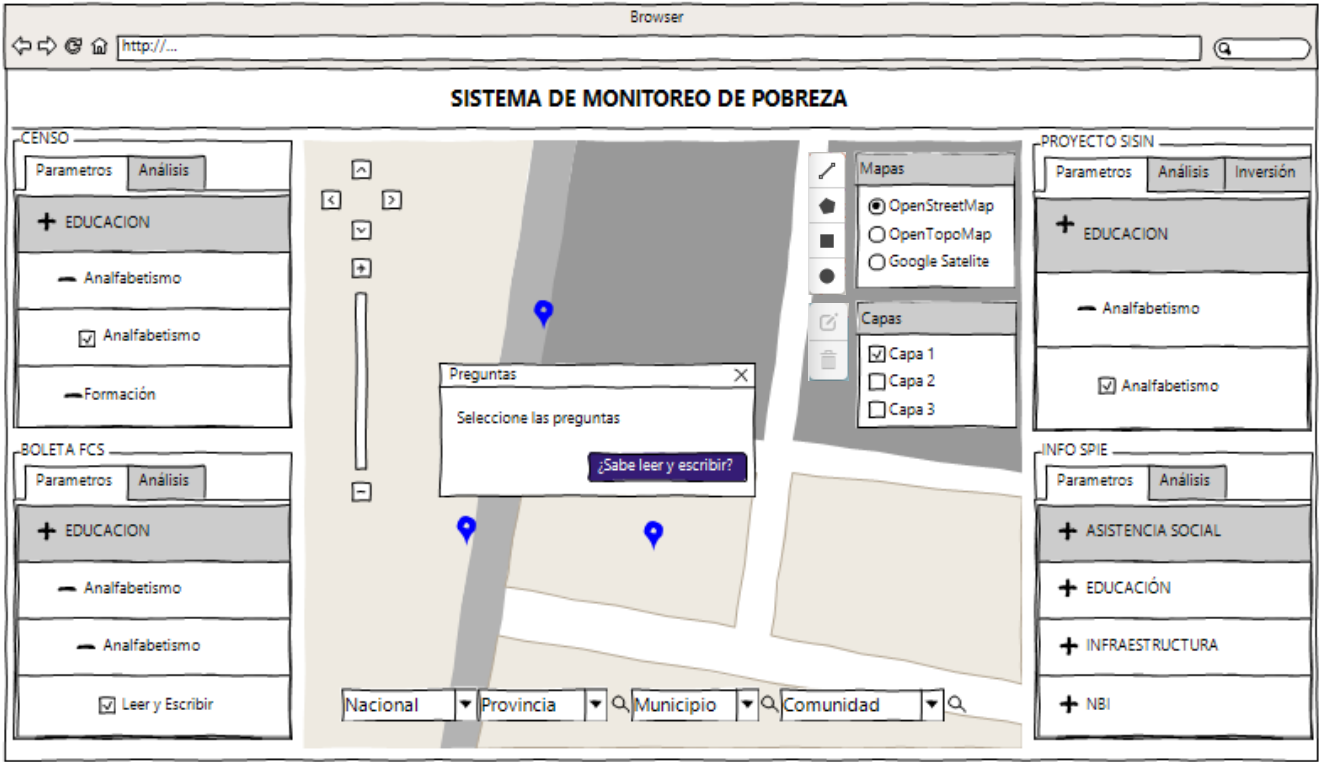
Browser

http://...

SISTEMA DE MONITOREO DE POBREZA

CENSO

Parametros | Análisis

+ EDUCACION

— Analfabetismo

☑ Analfabetismo

— Formación

BOLETA FCS

Parametros | Análisis

+ EDUCACION

— Analfabetismo

— Analfabetismo

☑ Leer y Escribir

Mapas

OpenStreetMap

OpenTopoMap

Google Satelite

Capas

☑ Capa 1

Capa 2

Capa 3

Preguntas

Seleccione las preguntas

¿Sabe leer y escribir?

Nacional | Provincia | Municipio | Comunidad

PROYECTO SISIN

Parametros | Análisis | Inversión

+ EDUCACION

— Analfabetismo

☑ Analfabetismo

INFO SPIE

Parametros | Análisis

+ ASISTENCIA SOCIAL

+ EDUCACIÓN

+ INFRAESTRUCTURA

+ NBI